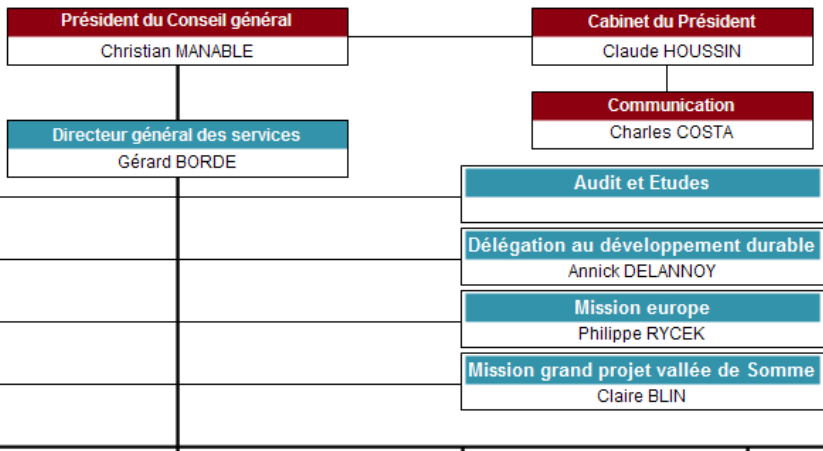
Président du Conseil général
Christian MANABLE

Cabinet du Président
Claude HOUSSIN

Communication
Charles COSTA

Directeur général des services
Gérard BORDE

Audit et Etudes

Délégation au développement durable
Annick DELANNOY

Mission europe
Philippe RYCEK

Mission grand projet vallée de Somme
Claire BLIN